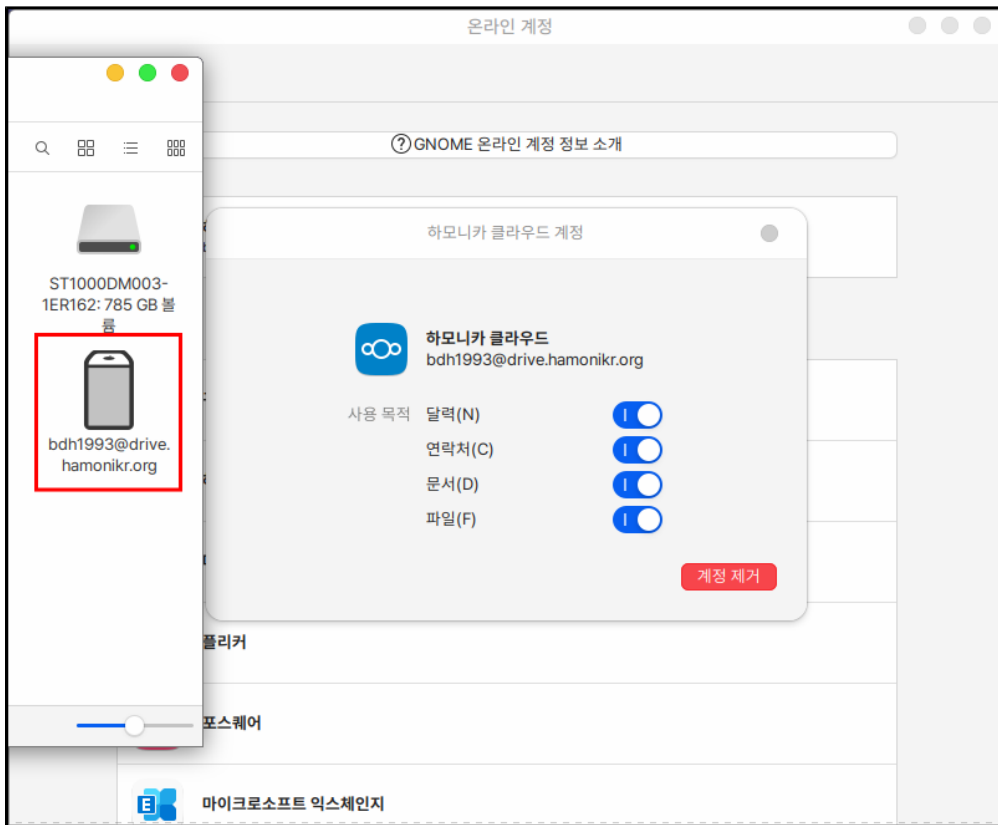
온라인 계정

GNOME 온라인 계정 정보 소개

ST1000DM003-1ER162: 785 GB 볼륨

bdh1993@drive.hamonikr.org

하모니카 클라우드 계정

하모니카 클라우드
bdh1993@drive.hamonikr.org

사용 목적 달력(N)
연락처(C)
문서(D)
파일(F)

계정 제거

플리커

포스퀘어

마이크로소프트 익스체인지